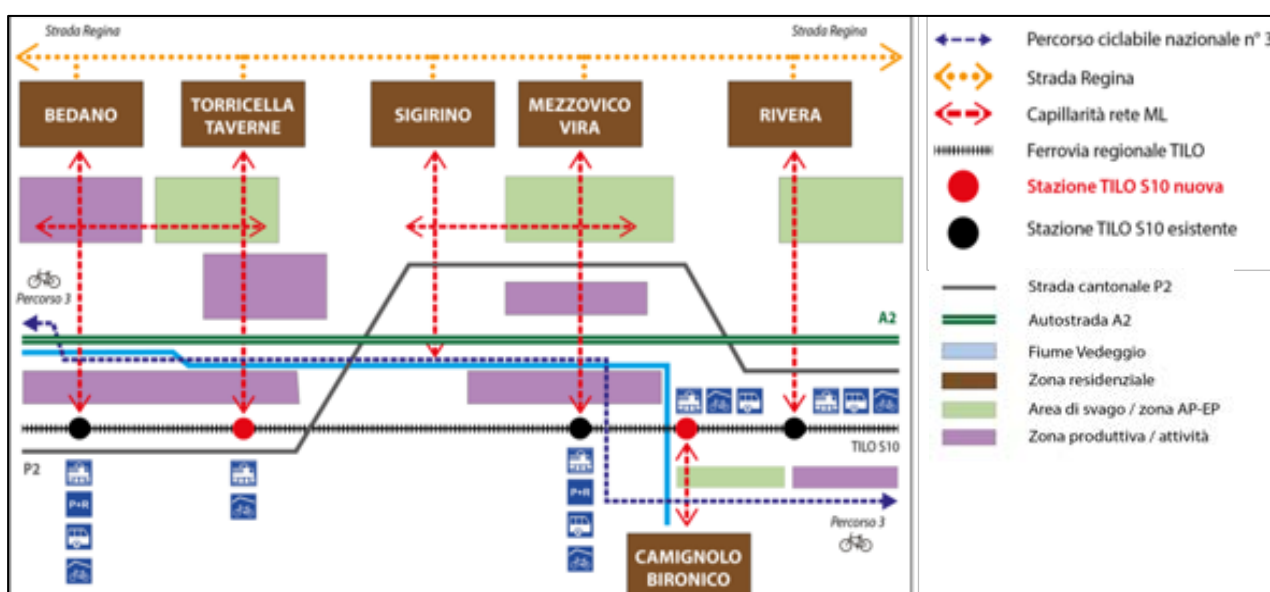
Strada Regina
Strada Regina
BEDANO
TORRICELLA TAVERNE
SIGIRINO
MEZZOVICO VIRA
RIVERA
Percorso 3
A2
P2
P+R
TILO S10
Percorso 3
CAMIGNOLO BIRONICO

Percorso ciclabile nazionale n° 3
Strada Regina
Capillarità rete ML
Ferrovia regionale TILO
Stazione TILO S10 nuova
Stazione TILO S10 esistente
Strada cantonale P2
Autostrada A2
Fiume Vedeggio
Zona residenziale
Area di svago / zona AP-EP
Zona produttiva / attività